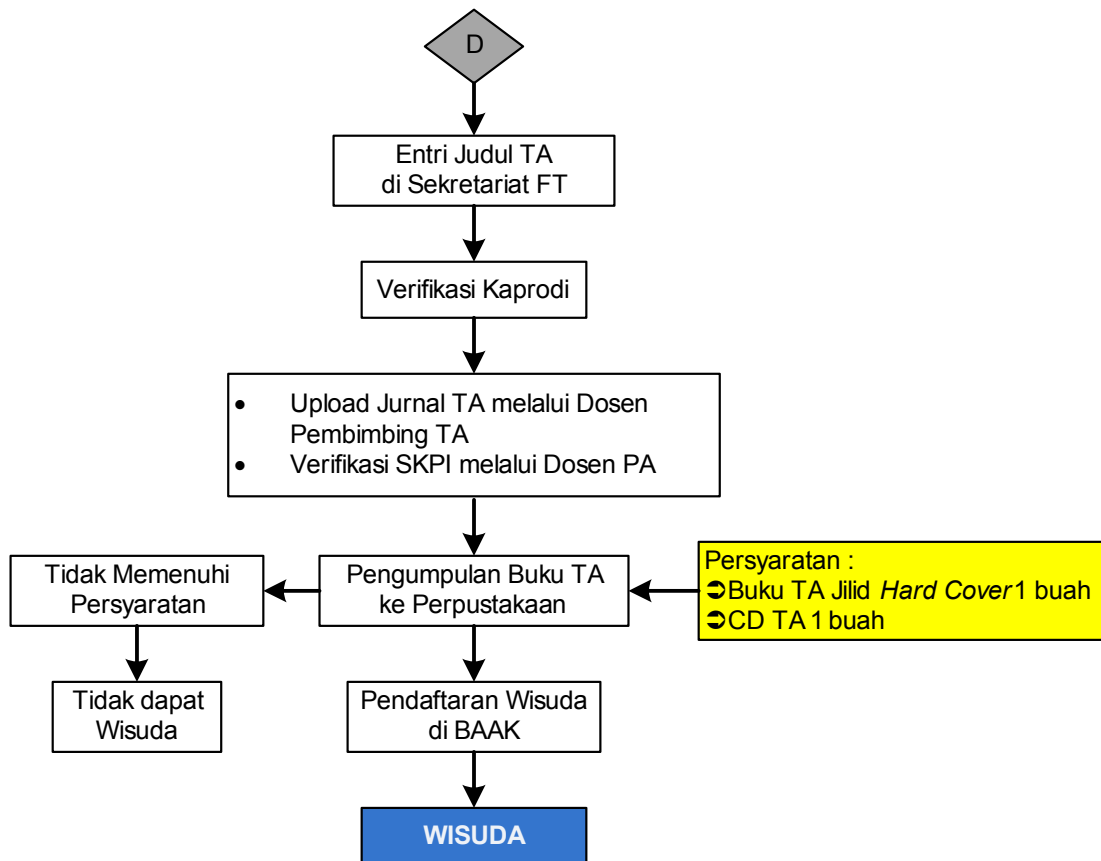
D

Entri Judul TA di Sekretariat FT

Verifikasi Kaprodi

- Upload Jurnal TA melalui Dosen Pembimbing TA
- Verifikasi SKPI melalui Dosen PA

Tidak Memenuhi Persyaratan

Pengumpulan Buku TA ke Perpustakaan

Persyaratan :
➲Buku TA Jilid *Hard Cover* 1 buah
➲CD TA 1 buah

Tidak dapat Wisuda

Pendaftaran Wisuda di BAAK

WISUDA